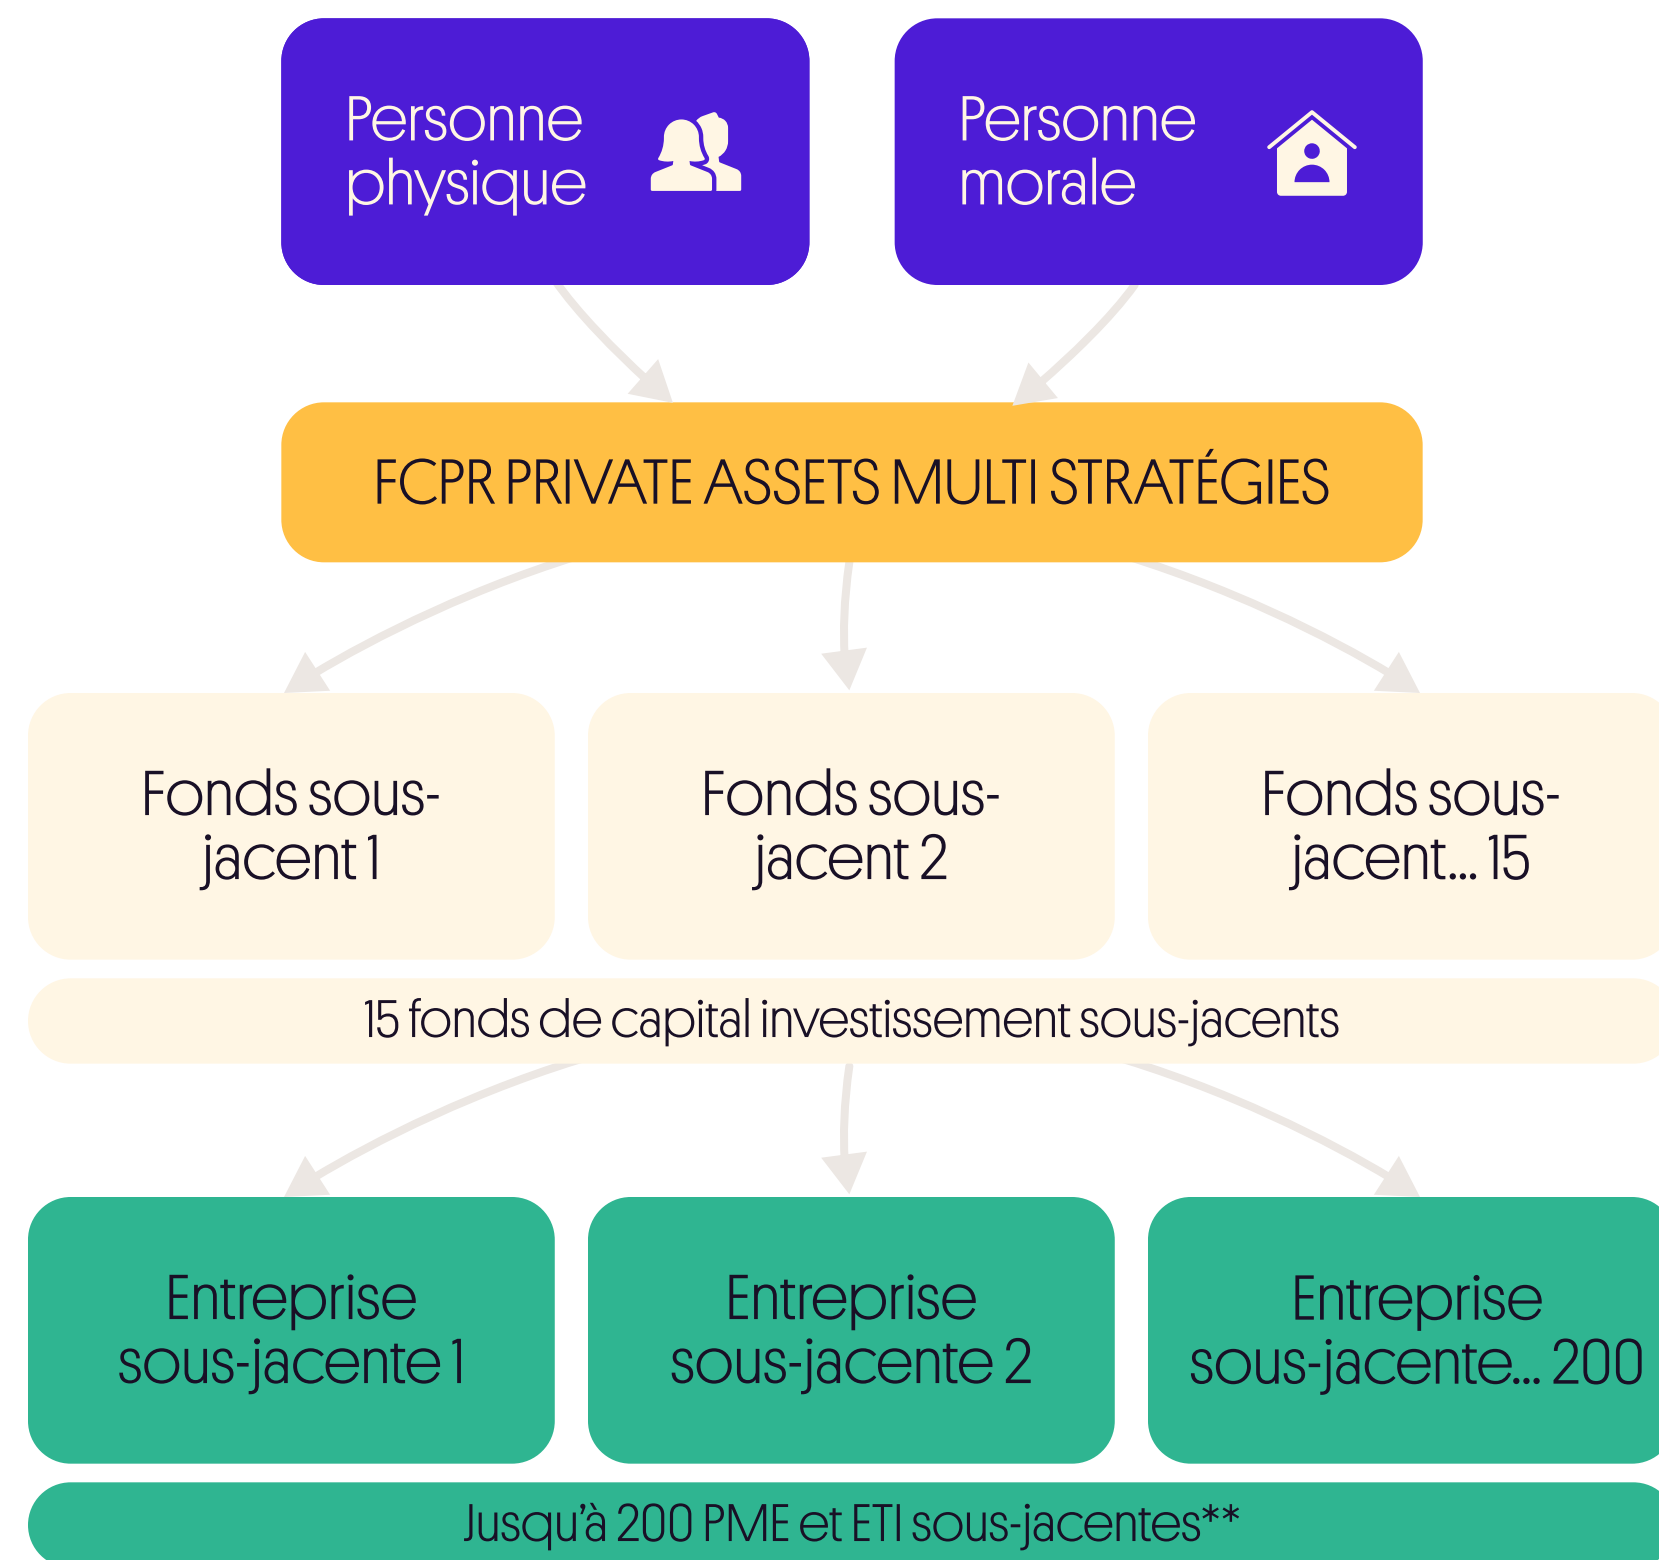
Personne physique

Personne morale

FCPR PRIVATE ASSETS MULTI STRATÉGIES

Fonds sous-jacent 1

Fonds sous-jacent 2

Fonds sous-jacent... 15

15 fonds de capital investissement sous-jacents

Entreprise sous-jacente 1

Entreprise sous-jacente 2

Entreprise sous-jacente... 200

Jusqu'à 200 PME et ETI sous-jacentes**